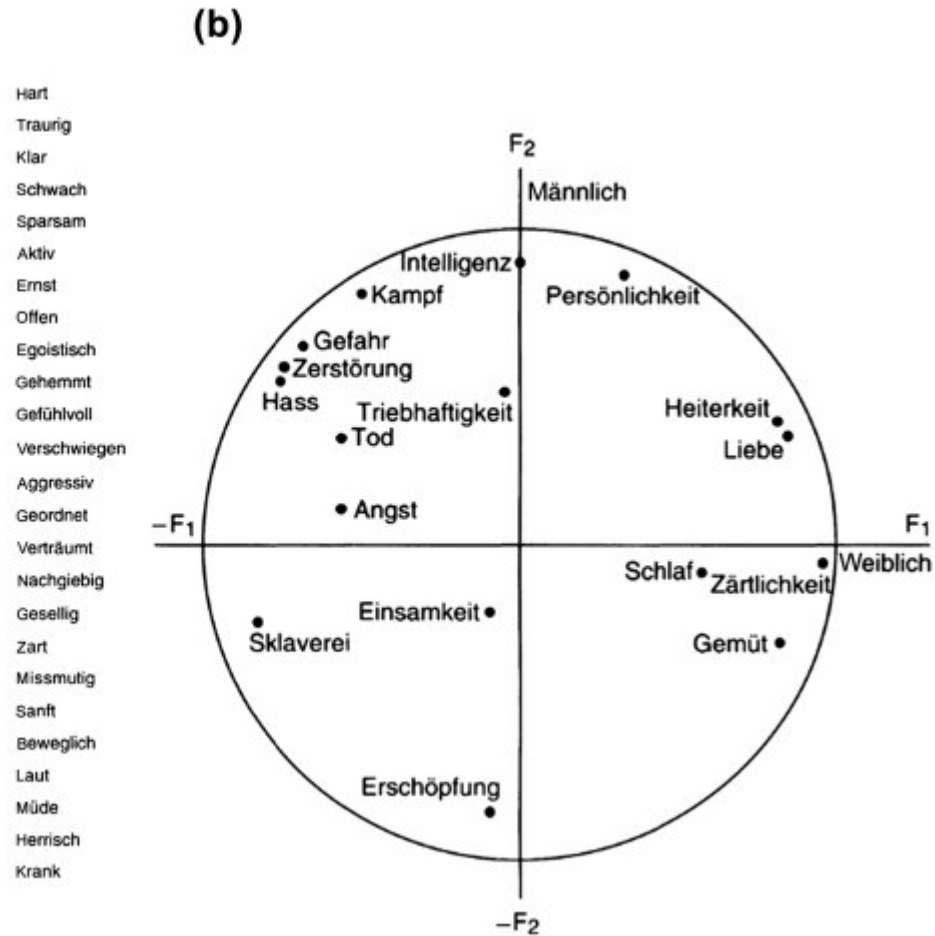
(b)

Hart
Traurig
Klar
Schwach
Sparsam
Aktiv
Ernst
Offen
Egoistisch
Gehemmt
Gefühlvoll
Verschwiegen
Aggressiv
Geordnet
Verträumt
Nachgiebig
Gesellig
Zart
Missmutig
Sanft
Beweglich
Laut
Müde
Herrisch
Krank

$F_2$
Männlich
Intelligenz
Persönlichkeit
Kampf
Gefahr
Zerstörung
Hass
Triebhaftigkeit
Heiterkeit
Liebe
Tod
Angst
$-F_1$
$F_1$
Weiblich
Schlaf
Zärtlichkeit
Einsamkeit
Sklaverei
Gemüt
Erschöpfung
$-F_2$